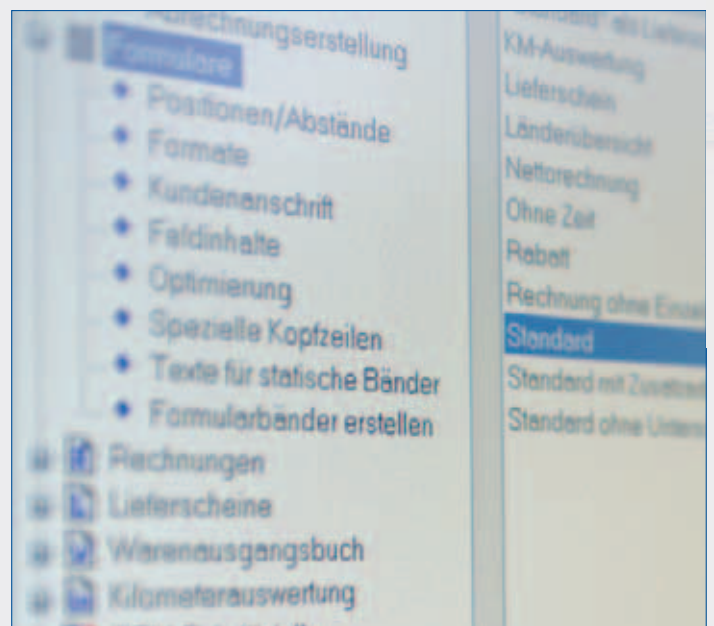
Abrechnungserstellung
Formulare
Positionen/Abstände
Formate
Kundenanschrift
Feldinhalte
Optimierung
Spezielle Kopfzeilen
Texte für statische Bänder
Formularbänder erstellen
Rechnungen
Lieferscheine
Warenausgangsbuch
Kilometerauswertung

"Standard" mit Liefer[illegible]
KM-Auswertung
Lieferschein
Länderübersicht
Nettorechnung
Ohne Zeit
Rabatt
Rechnung ohne Einze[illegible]
Standard
Standard mit Zusatz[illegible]
Standard ohne Unter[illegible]